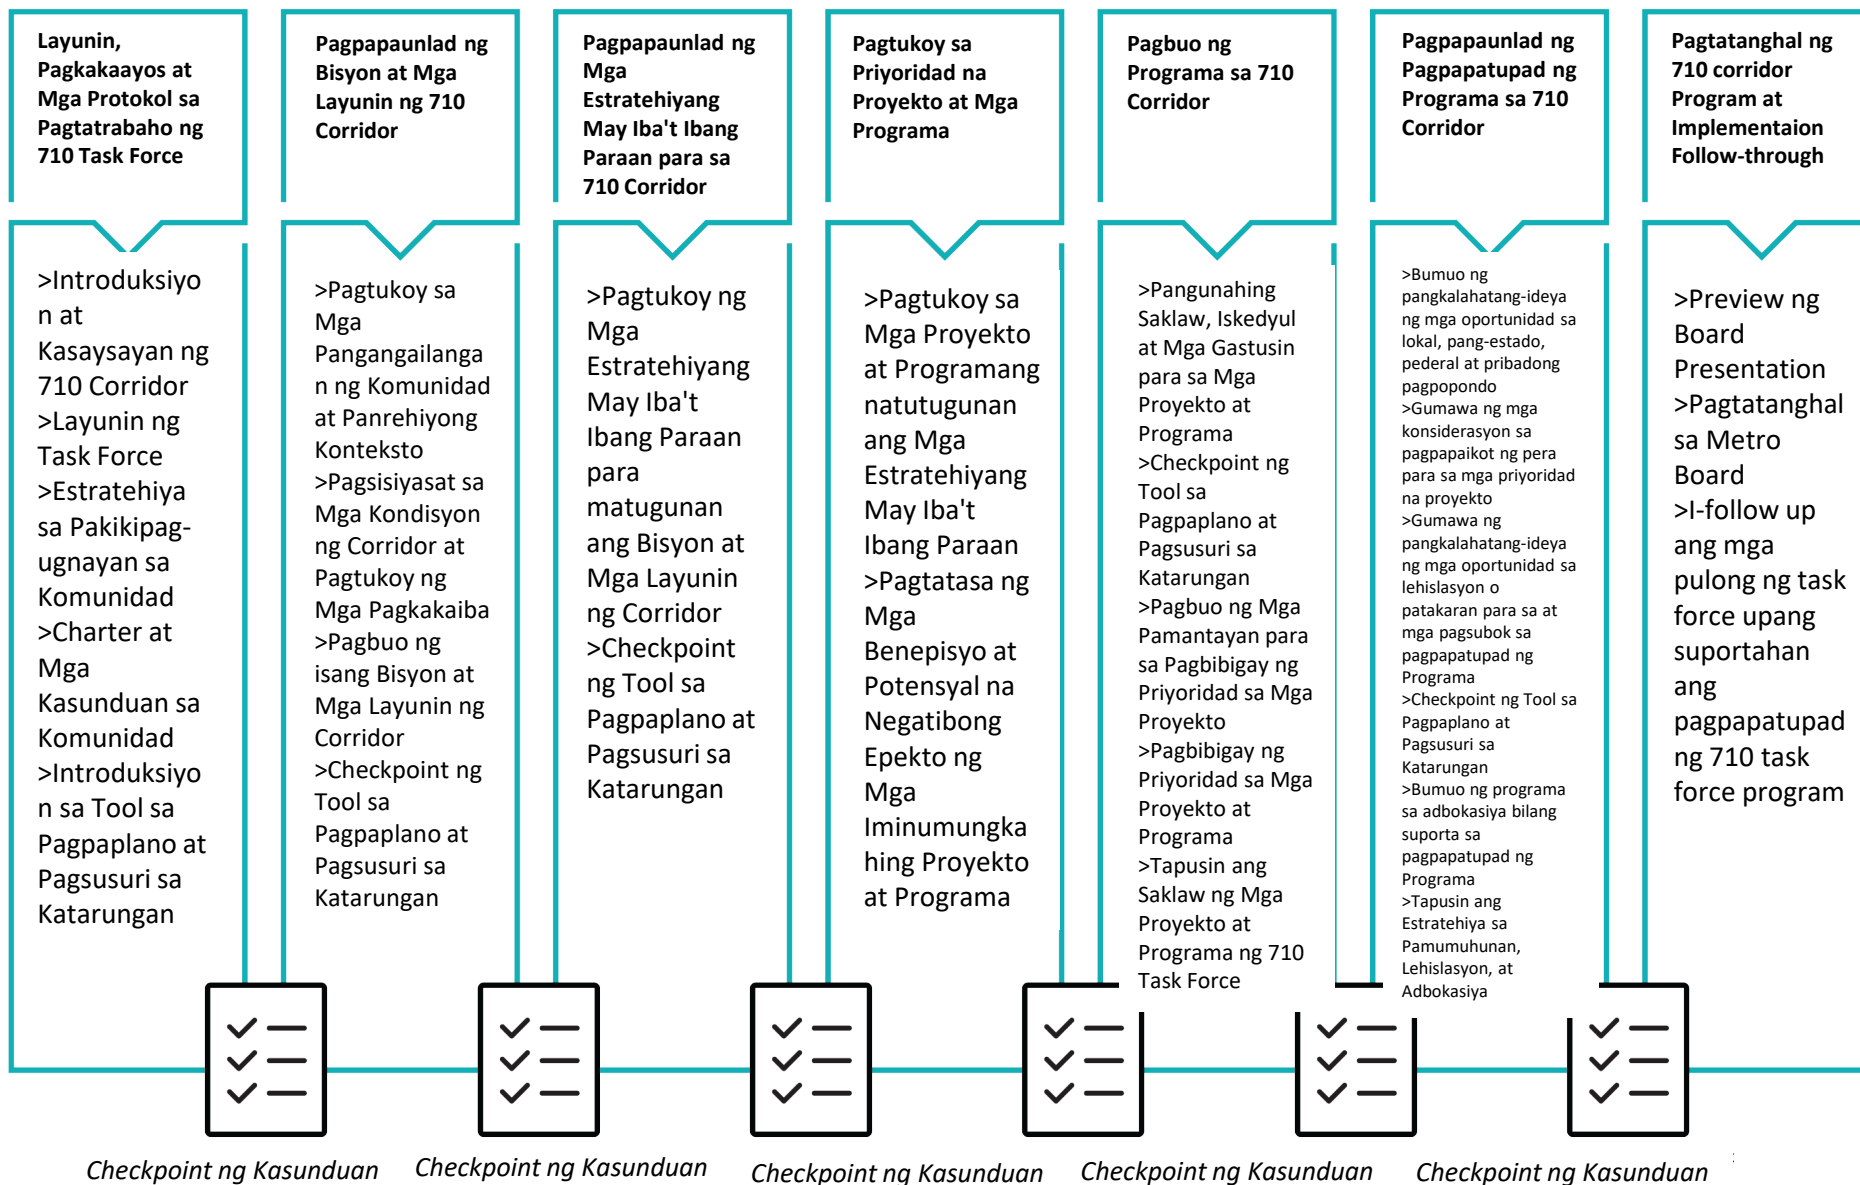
Layunin, Pagkakaayos at Mga Protokol sa Pagtatrabaho ng 710 Task Force

>Introduksiyon at Kasaysayan ng 710 Corridor
>Layunin ng Task Force
>Estratehiya sa Pakikipag-ugnayan sa Komunidad
>Charter at Mga Kasunduan sa Komunidad
>Introduksiyon sa Tool sa Pagpaplano at Pagsusuri sa Katarungan

Pagpapaunlad ng Bisyon at Mga Layunin ng 710 Corridor

>Pagtukoy sa Mga Pangangailangan ng Komunidad at Panrehiyong Konteksto
>Pagsisiyasat sa Mga Kondisyon ng Corridor at Pagtukoy ng Mga Pagkakaiba
>Pagbuo ng isang Bisyon at Mga Layunin ng Corridor
>Checkpoint ng Tool sa Pagpaplano at Pagsusuri sa Katarungan

Pagpapaunlad ng Mga Estratehiyang May Iba't Ibang Paraan para sa 710 Corridor

>Pagtukoy ng Mga Estratehiyang May Iba't Ibang Paraan para matugunan ang Bisyon at Mga Layunin ng Corridor
>Checkpoint ng Tool sa Pagpaplano at Pagsusuri sa Katarungan

Pagtukoy sa Priyoridad na Proyekto at Mga Programa

>Pagtukoy sa Mga Proyekto at Programang natutugunan ang Mga Estratehiyang May Iba't Ibang Paraan
>Pagtatasa ng Mga Benepisyo at Potensyal na Negatibong Epekto ng Mga Iminumungkahing Proyekto at Programa

Pagbuo ng Programa sa 710 Corridor

>Pangunahing Saklaw, Iskedyul at Mga Gastusin para sa Mga Proyekto at Programa
>Checkpoint ng Tool sa Pagpaplano at Pagsusuri sa Katarungan
>Pagbuo ng Mga Pamantayan para sa Pagbibigay ng Priyoridad sa Mga Proyekto
>Pagbibigay ng Priyoridad sa Mga Proyekto at Programa
>Tapusin ang Saklaw ng Mga Proyekto at Programa ng 710 Task Force

Pagpapaunlad ng Pagpapatupad ng Programa sa 710 Corridor

>Bumuo ng pangkalahatang-ideya ng mga oportunidad sa lokal, pang-estado, pederal at pribadong pagpopondo
>Gumawa ng mga konsiderasyon sa pagpapaikot ng pera para sa mga priyoridad na proyekto
>Gumawa ng pangkalahatang-ideya ng mga oportunidad sa lehislasyon o patakaran para sa at mga pagsubok sa pagpapatupad ng Programa
>Checkpoint ng Tool sa Pagpaplano at Pagsusuri sa Katarungan
>Bumuo ng programa sa adbokasiya bilang suporta sa pagpapatupad ng Programa
>Tapusin ang Estratehiya sa Pamumuhunan, Lehislasyon, at Adbokasiya

Pagtatanghal ng 710 corridor Program at Implementaion Follow-through

>Preview ng Board Presentation
>Pagtatanghal sa Metro Board
>I-follow up ang mga pulong ng task force upang suportahan ang pagpapatupad ng 710 task force program

Checkpoint ng Kasunduan
Checkpoint ng Kasunduan
Checkpoint ng Kasunduan
Checkpoint ng Kasunduan
Checkpoint ng Kasunduan